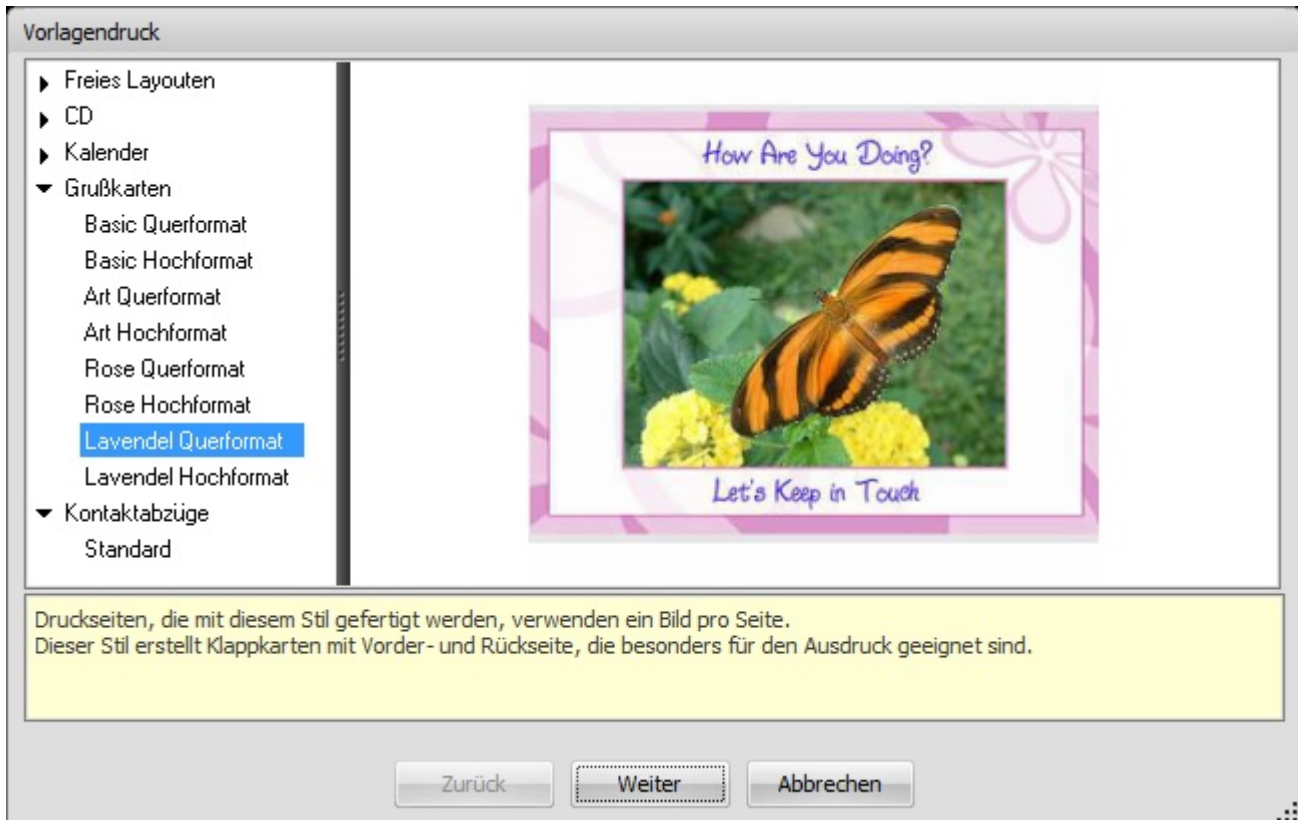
Vorlagendruck

Freies Layouten
CD
Kalender
Grußkarten
Basic Querformat
Basic Hochformat
Art Querformat
Art Hochformat
Rose Querformat
Rose Hochformat
Lavendel Querformat
Lavendel Hochformat
Kontaktabzüge
Standard

How Are You Doing?

Let's Keep in Touch

Druckseiten, die mit diesem Stil gefertigt werden, verwenden ein Bild pro Seite.
Dieser Stil erstellt Klappkarten mit Vorder- und Rückseite, die besonders für den Ausdruck geeignet sind.

Zurück
Weiter
Abbrechen